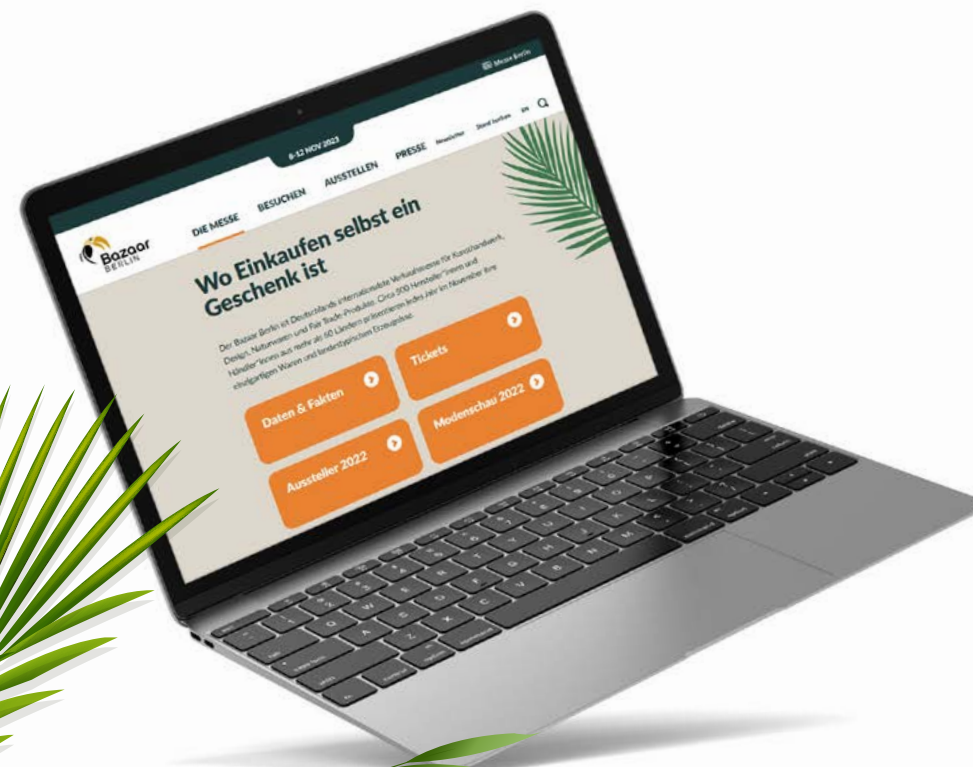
Messe Berlin

8-12 NOV 2023

Bazaar BERLIN

DIE MESSE BESUCHEN AUSSTELLEN PRESSE Newsletter Stand buchen EN

Wo Einkaufen selbst ein Geschenk ist

Der Bazaar Berlin ist Deutschlands internationalste Verkaufsmesse für Kunsthandwerk, Design, Naturwaren und Fair Trade-Produkte. Circa 500 Hersteller*innen und Händler*innen aus mehr als 60 Ländern präsentieren jedes Jahr im November ihre vielfältigen Waren und landestypischen Erzeugnisse.

Daten & Fakten

Tickets

Aussteller 2022

Modenschau 2022